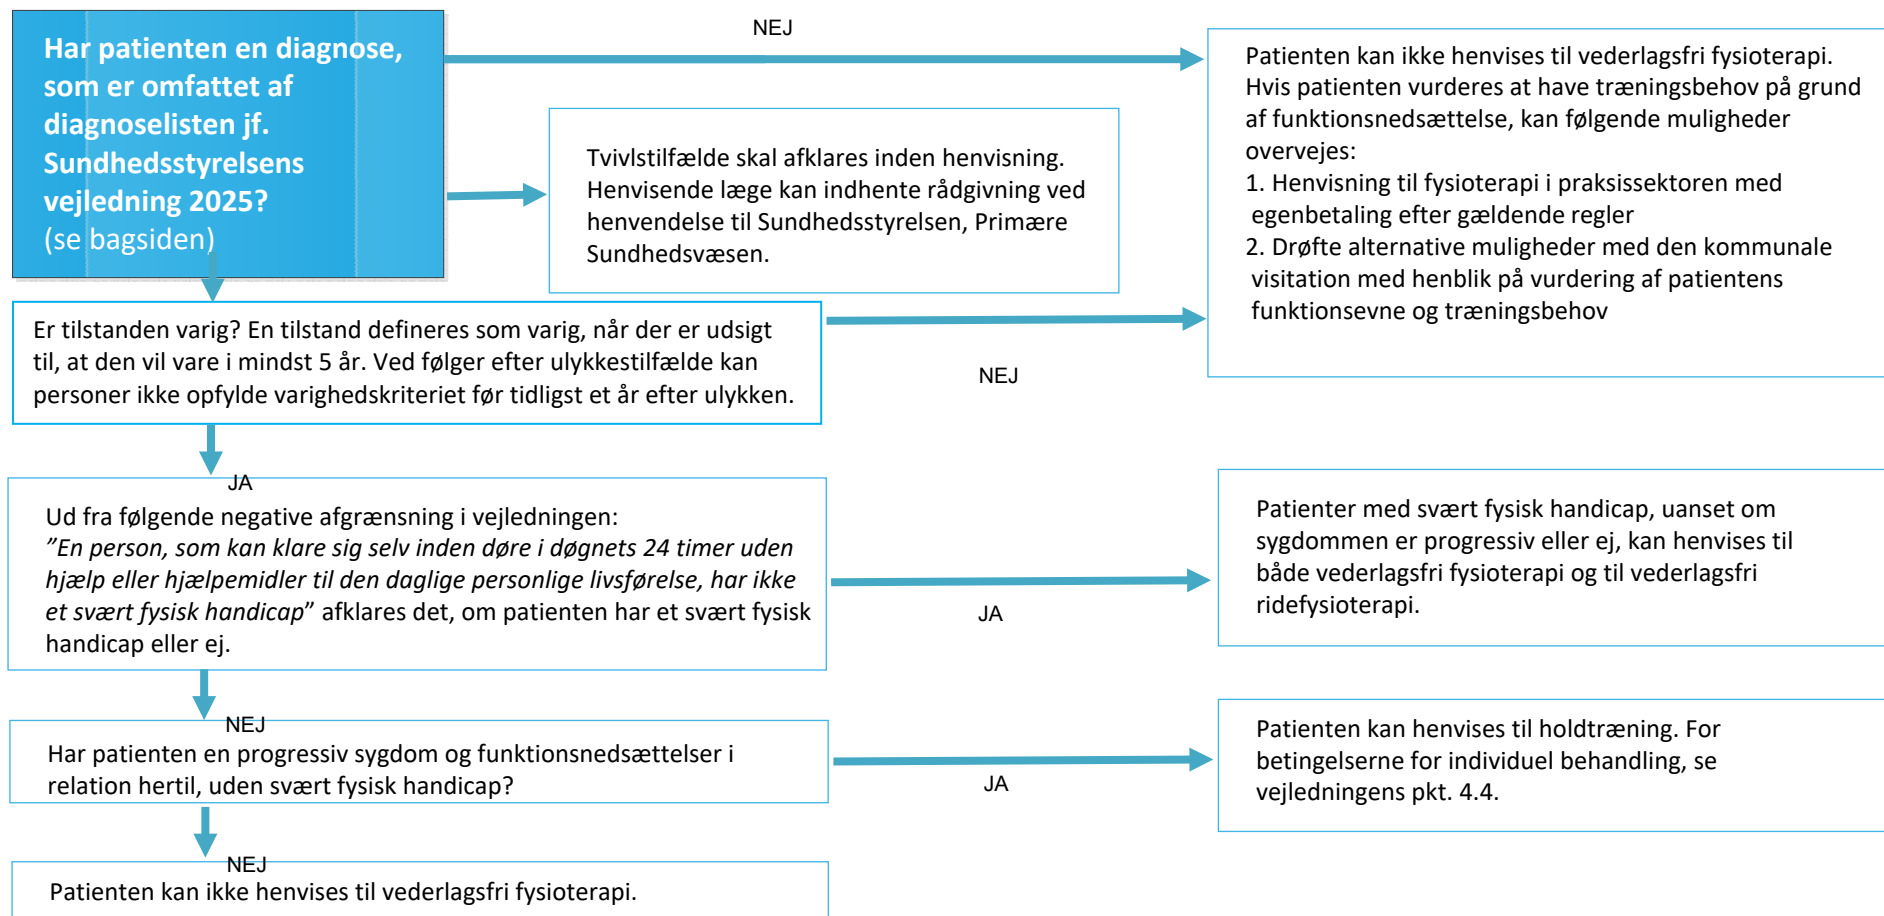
Har patienten en diagnose, som er omfattet af diagnoselisten jf. Sundhedsstyrelsens vejledning 2025? (se bagsiden)

NEJ

Patienten kan ikke henvises til vederlagsfri fysioterapi. Hvis patienten vurderes at have træningsbehov på grund af funktionsnedsættelse, kan følgende muligheder overvejes:
1. Henvisning til fysioterapi i praksissektoren med egenbetaling efter gældende regler
2. Drøfte alternative muligheder med den kommunale visitation med henblik på vurdering af patientens funktionsevne og træningsbehov

Tvivlstilfælde skal afklares inden henvisning. Henvisende læge kan indhente rådgivning ved henvendelse til Sundhedsstyrelsen, Primære Sundhedsvæsen.

Er tilstanden varig? En tilstand defineres som varig, når der er udsigt til, at den vil vare i mindst 5 år. Ved følger efter ulykkestilfælde kan personer ikke opfylde varighedskriteriet før tidligst et år efter ulykken.

NEJ

JA

Ud fra følgende negative afgrænsning i vejledningen: *"En person, som kan klare sig selv inden døre i døgnets 24 timer uden hjælp eller hjælpemidler til den daglige personlige livsførelse, har ikke et svært fysisk handicap"* afklares det, om patienten har et svært fysisk handicap eller ej.

JA

Patienter med svært fysisk handicap, uanset om sygdommen er progressiv eller ej, kan henvises til både vederlagsfri fysioterapi og til vederlagsfri ridefysioterapi.

NEJ

Har patienten en progressiv sygdom og funktionsnedsættelser i relation hertil, uden svært fysisk handicap?

JA

Patienten kan henvises til holdtræning. For betingelserne for individuel behandling, se vejledningens pkt. 4.4.

NEJ

Patienten kan ikke henvises til vederlagsfri fysioterapi.